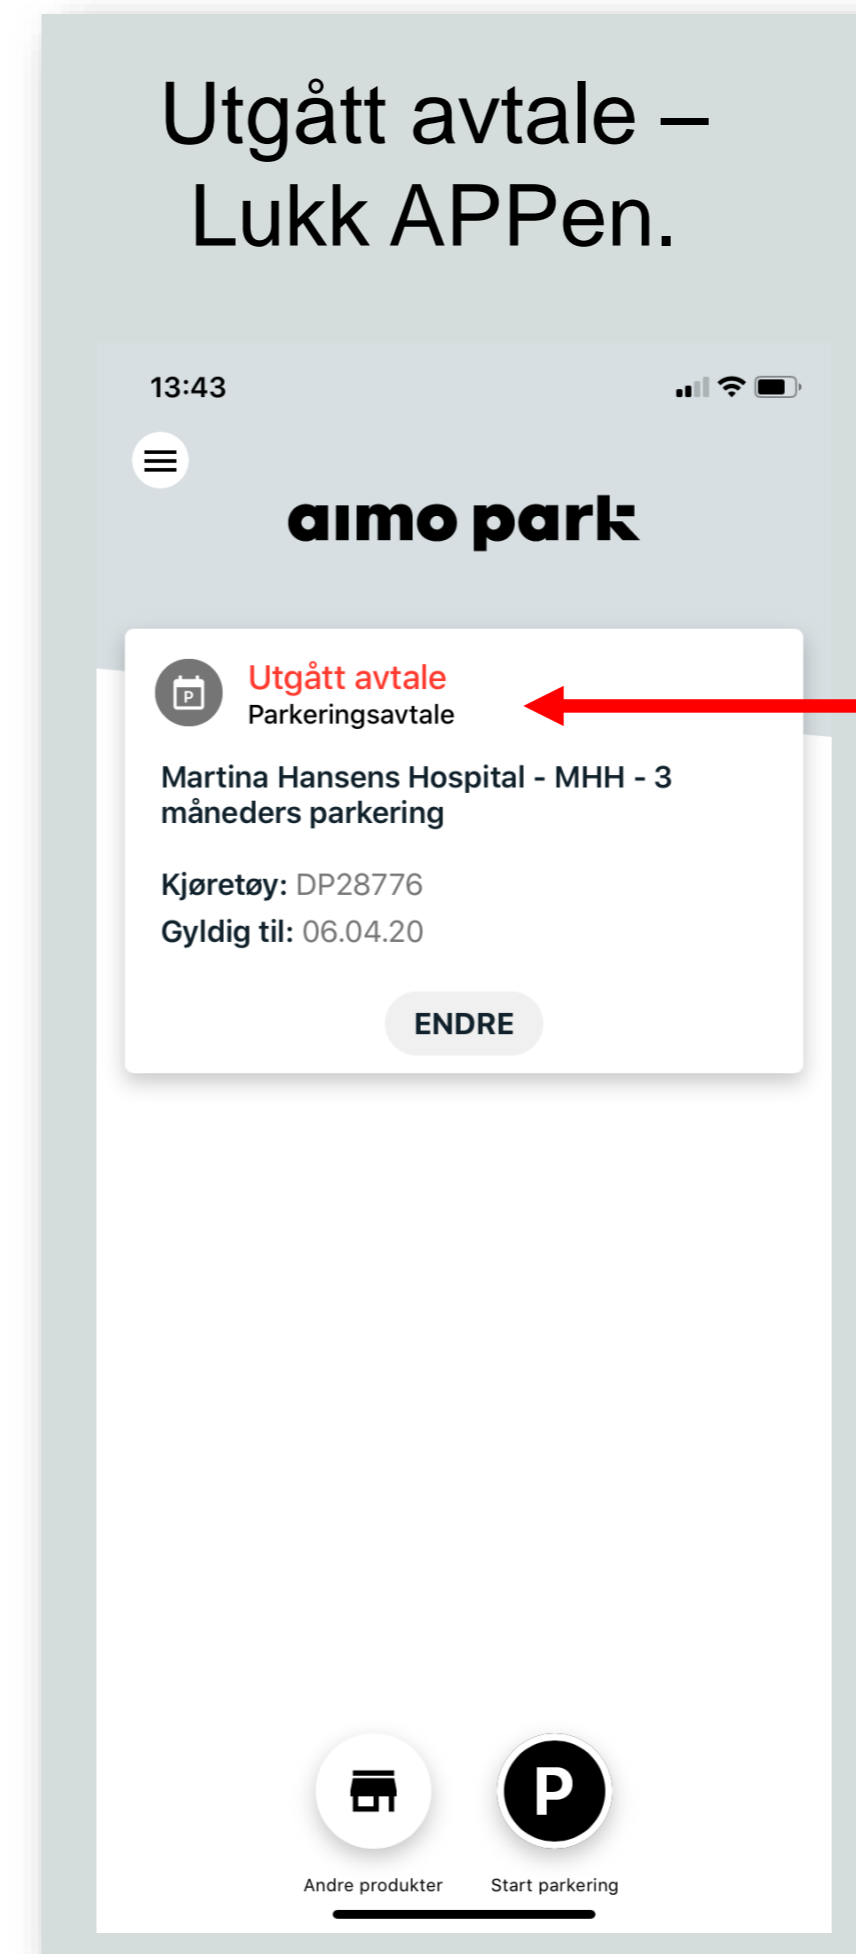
Utgått avtale – Lukk APPen.

13:43

aimo park

Utgått avtale
Parkeringsavtale

Martina Hansens Hospital - MHH - 3 måneders parkering

Kjøretøy: DP28776
Gyldig til: 06.04.20

ENDRE

P

Andre produkter
Start parkering